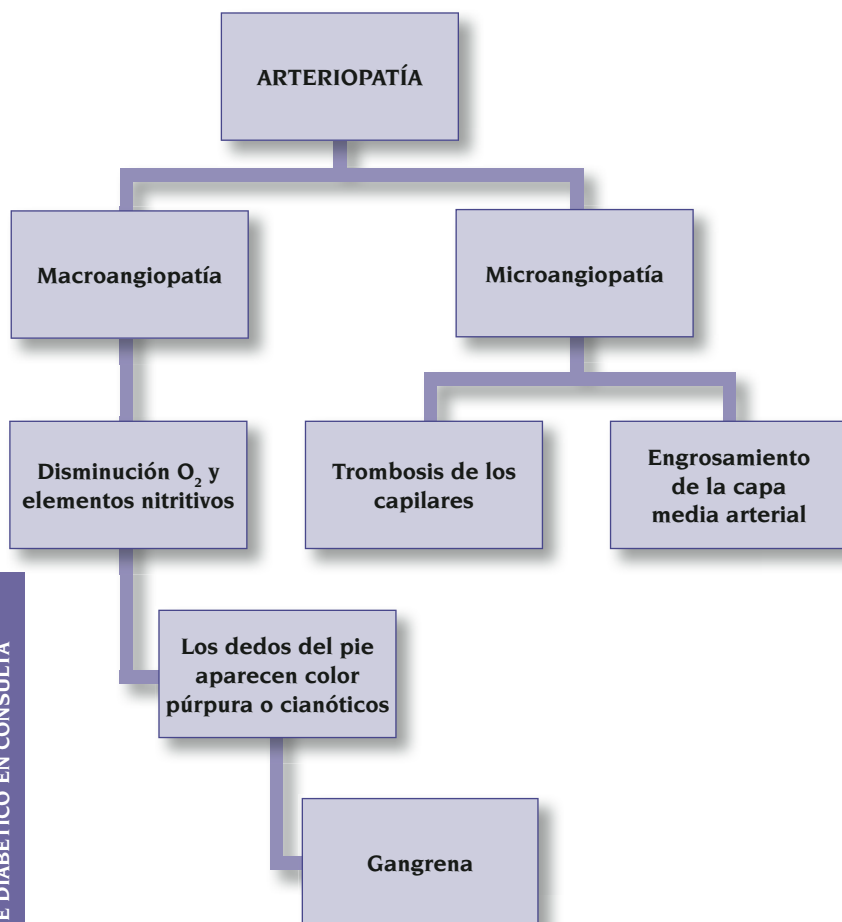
ARTERIOPATÍA

Macroangiopatía

Microangiopatía

Disminución $O_2$ y elementos nitritivos

Trombosis de los capilares

Engrosamiento de la capa media arterial

Los dedos del pie aparecen color púrpura o cianóticos

Gangrena

E DIABÉTICO EN CONSULTA